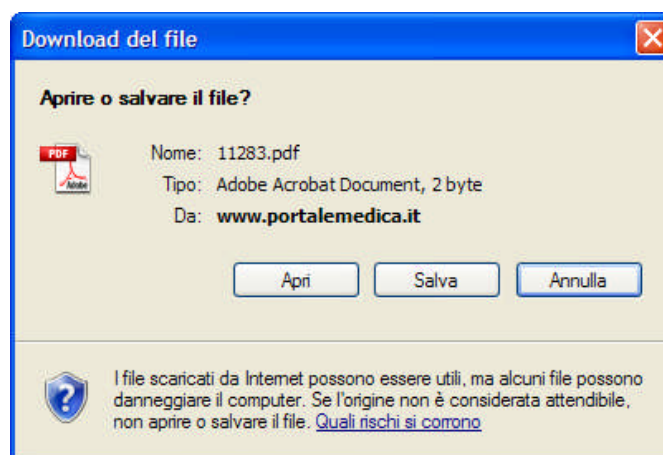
Download del file

Aprire o salvare il file?

PDF
Adobe

Nome: 11283.pdf
Tipo: Adobe Acrobat Document, 2 byte
Da: www.portalemedica.it

Apri
Salva
Annulla

I file scaricati da Internet possono essere utili, ma alcuni file possono danneggiare il computer. Se l'origine non è considerata attendibile, non aprire o salvare il file. Quali rischi si corrono